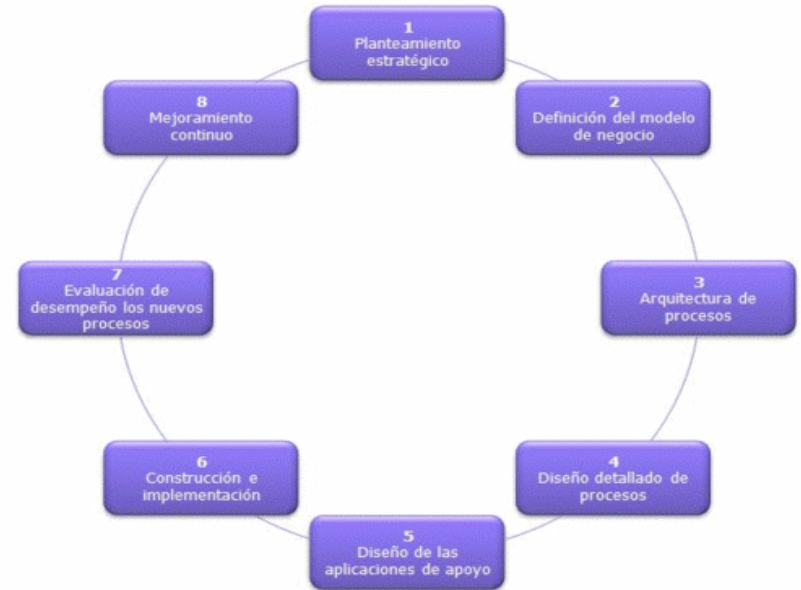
1
Planteamiento estratégico

2
Definición del modelo de negocio

3
Arquitectura de procesos

4
Diseño detallado de procesos

5
Diseño de las aplicaciones de apoyo

6
Construcción e implementación

7
Evaluación de desempeño los nuevos procesos

8
Mejoramiento continuo